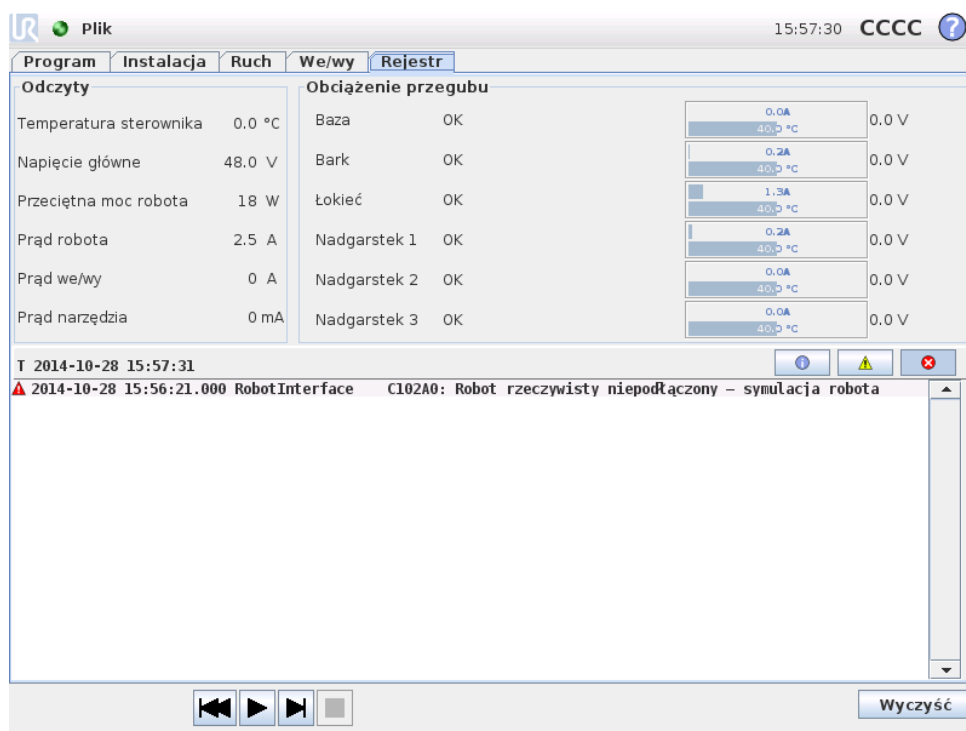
Plik 15:57:30 CCCC ?

Program | Instalacja | Ruch | We/wy | Rejestr

Odczyty

| | |
|---|---|
| Temperatura sterownika | 0.0 °C |
| Napięcie główne | 48.0 V |
| Przeciętna moc robota | 18 W |
| Prąd robota | 2.5 A |
| Prąd we/wy | 0 A |
| Prąd narzędzia | 0 mA |

Obciążenie przegubu

| | | | |
|---|---|---|---|
| Baza | OK | 0.0A 40.0 °C | 0.0 V |
| Bark | OK | 0.2A 40.0 °C | 0.0 V |
| Łokieć | OK | 1.3A 40.0 °C | 0.0 V |
| Nadgarstek 1 | OK | 0.2A 40.0 °C | 0.0 V |
| Nadgarstek 2 | OK | 0.0A 40.0 °C | 0.0 V |
| Nadgarstek 3 | OK | 0.0A 40.0 °C | 0.0 V |

T 2014-10-28 15:57:31

2014-10-28 15:56:21.000 RobotInterface C102A0: Robot rzeczywisty niepodłączony – symulacja robota

Wyczyść